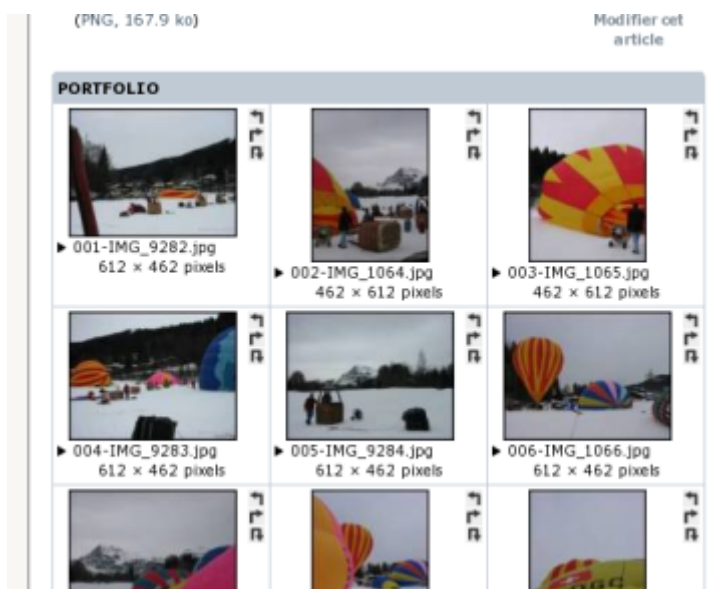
(PNG, 167.9 ko)

Modifier cet article

PORTFOLIO

| | | |
|---|---|---|
| ▸ 001-IMG_9282.jpg 612 × 462 pixels | ▸ 002-IMG_1064.jpg 462 × 612 pixels | ▸ 003-IMG_1065.jpg 462 × 612 pixels |
| ▸ 004-IMG_9283.jpg 612 × 462 pixels | ▸ 005-IMG_9284.jpg 612 × 462 pixels | ▸ 006-IMG_1066.jpg 612 × 462 pixels |